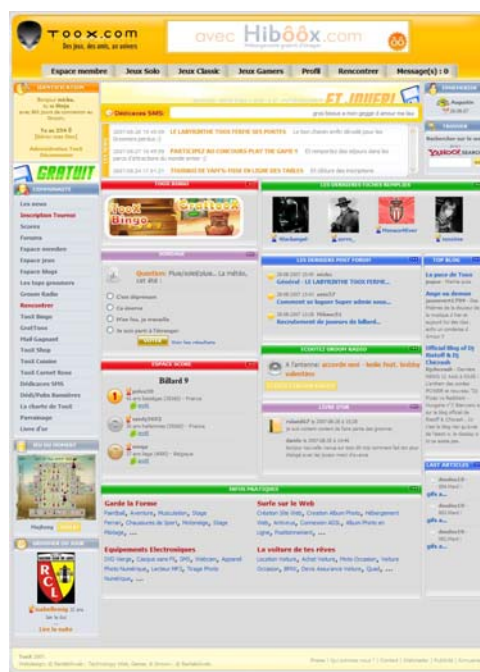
Toox.com
Des jeux, des amis, un univers

avec Hiboox.com

Espace membre | Jeux Solo | Jeux Classic | Jeux Gamers | Profil | Rencontrer | Message(s) : 0

IDENTIFICATION

GRATUIT

Dédicaces SMS

ET JOUER!

LE LABYRINTHE TOOX FERME SES PORTES
PARTICIPEZ AU CONCOURS PLAY THE GAME !!
TOURNOI DE VARY'S TOOX EN LIGNE DES TABLES

Les news
Inscription Tournoi
Scores
Forums
Espace membre
Espace jeux
Espace blogs
Les tops graveurs
Groove Radio
Rencontrer
Toox Bingo
GrafToox
Mail Gagnant
Toox Shop
Toox Casino
Toox Carnet Rose
Dédicaces SMS
Dédi/Pubs Rumières
La charte de Toox
Parrainage
Livre d'or

Toox Bingo

LES DERNIÈRES FICHES REMPLIES

SONDAGE
Questions

LES DERNIERS POST FORUM
Général - LE LABYRINTHE TOOX FERME...
Comment se loguer Super admin sous...
Recrutement de joueurs de billard...

TOP BLOG

ESPACE SCORE
Billard 9

SCHOTT GROOVE RADIO

LIVRE D'OR

INFOS PRATIQUES

Garde la Forme
Surfe sur le Web
Equipements Electroniques
La voiture de tes rêves

Lire la suite

LAST ARTICLES

RCL

Toox 2007